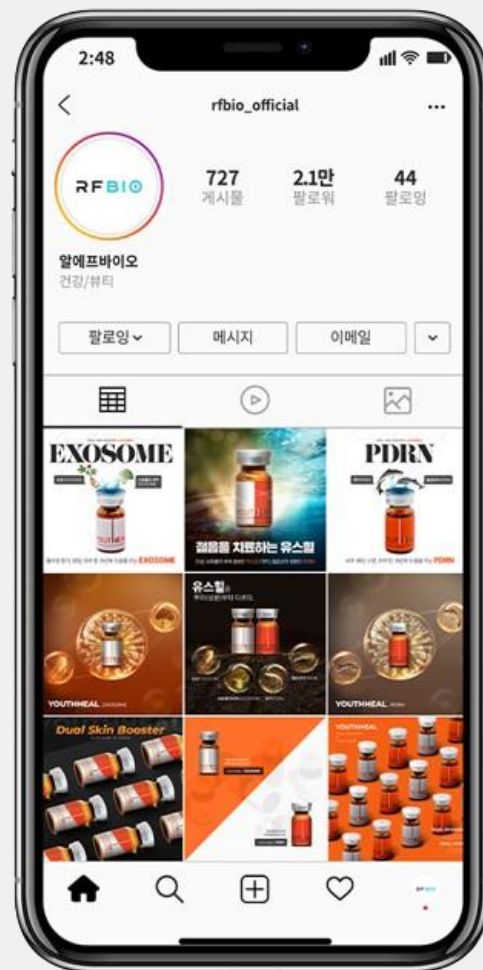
2:48

rfbio_official

RFBIO

727 게시물

2.1만 팔로워

44 팔로잉

알에프바이오
건강/뷰티

팔로잉

메시지

이메일

EXOSOME

EXOSOME

젊음을 치료하는 유스힐

PDRN

PDRN

YOUTHHEAL

유스힐

YOUTHHEAL

Dual Skin Booster

YOUTHHEAL